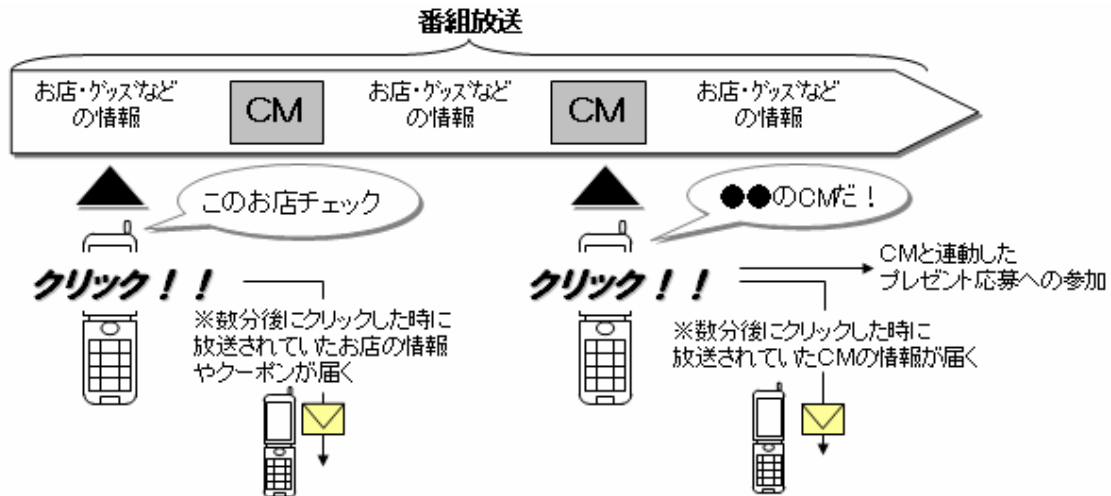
番組放送

お店・グッズなどの情報

CM

お店・グッズなどの情報

CM

お店・グッズなどの情報

このお店チェック

クリック！！

※数分後にクリックした時に放送されていたお店の情報やクーポンが届く

●●のCMだ！

クリック！！

CMと連動したプレゼント応募への参加

※数分後にクリックした時に放送されていたCMの情報が届く